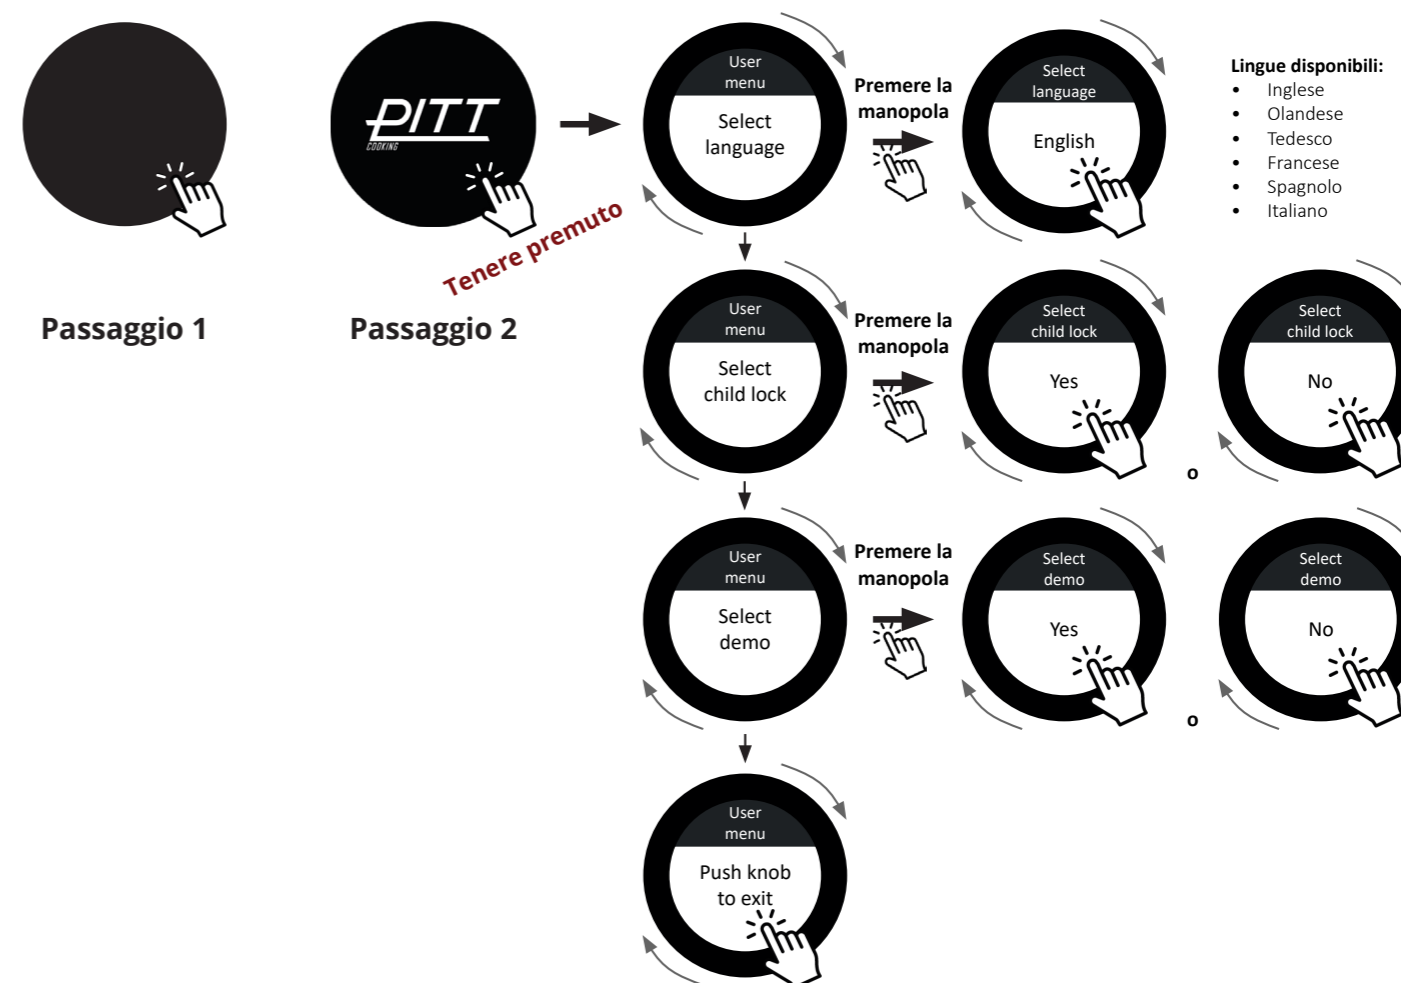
PITT
COOKING

Tenere premuto

Passaggio 1

Passaggio 2

User menu
Select language

Premere la manopola

Select language
English

Lingue disponibili:
- Inglese
- Olandese
- Tedesco
- Francese
- Spagnolo
- Italiano

User menu
Select child lock

Premere la manopola

Select child lock
Yes

o

Select child lock
No

User menu
Select demo

Premere la manopola

Select demo
Yes

o

Select demo
No

User menu
Push knob to exit